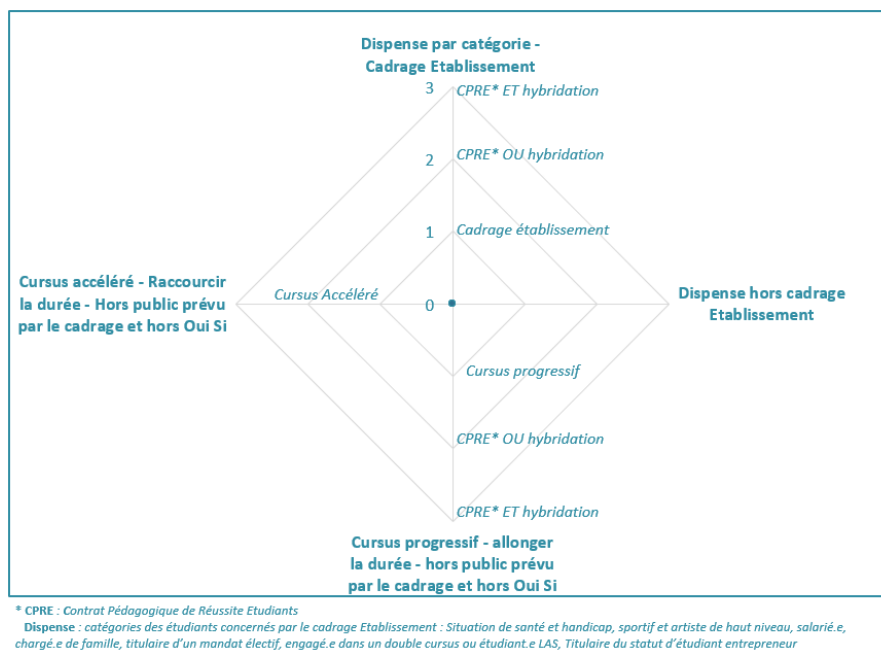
Dispense par catégorie - Cadrage Etablissement

3 CPRE* ET hybridation

2 CPRE* OU hybridation

1 Cadrage établissement

0

Cursus accéléré - Raccourcir la durée - Hors public prévu par le cadrage et hors Oui Si

Cursus Accéléré

Dispense hors cadrage Etablissement

Cursus progressif

CPRE* OU hybridation

CPRE* ET hybridation

Cursus progressif - allonger la durée - hors public prévu par le cadrage et hors Oui Si

* CPRE : Contrat Pédagogique de Réussite Etudiants

Dispense : catégories des étudiants concernés par le cadrage Etablissement : Situation de santé et handicap, sportif et artiste de haut niveau, salarié.e, chargé.e de famille, titulaire d'un mandat électif, engagé.e dans un double cursus ou étudiant.e LAS, Titulaire du statut d'étudiant entrepreneur